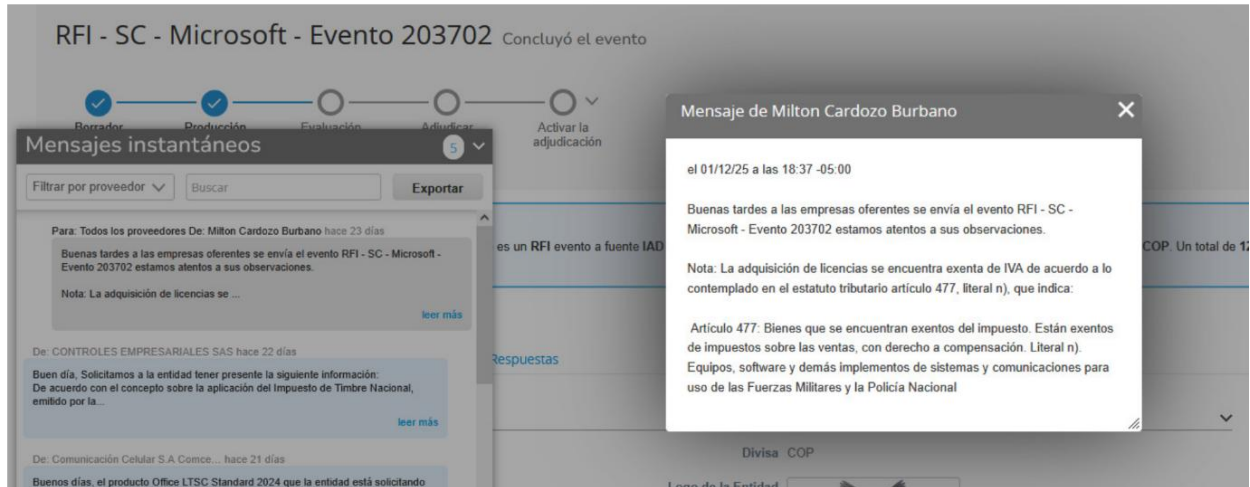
RFI - SC - Microsoft - Evento 203702 Concluyó el evento

Borrador Producción Evaluación Adjudicar Activar la adjudicación

Mensajes instantáneos 5

Filtrar por proveedor Buscar Exportar

Para: Todos los proveedores De: Milton Cardozo Burbano hace 23 días

Buenas tardes a las empresas oferentes se envía el evento RFI - SC - Microsoft - Evento 203702 estamos atentos a sus observaciones.

Nota: La adquisición de licencias se ...

leer más

De: CONTROLES EMPRESARIALES SAS hace 22 días

Buen día, Solicitamos a la entidad tener presente la siguiente información:
De acuerdo con el concepto sobre la aplicación del Impuesto de Timbre Nacional, emitido por la...

leer más

De: Comunicación Celular S.A Comce... hace 21 días

Buenos días, el producto Office LTSC Standard 2024 que la entidad está solicitando

es un RFI evento a fuente IAD

COP. Un total de 1

Respuestas

Divisa COP

Logo de la Entidad

Mensaje de Milton Cardozo Burbano

el 01/12/25 a las 18:37 -05:00

Buenas tardes a las empresas oferentes se envía el evento RFI - SC - Microsoft - Evento 203702 estamos atentos a sus observaciones.

Nota: La adquisición de licencias se encuentra exenta de IVA de acuerdo a lo contemplado en el estatuto tributario artículo 477, literal n), que indica:

Artículo 477: Bienes que se encuentran exentos del impuesto. Están exentos de impuestos sobre las ventas, con derecho a compensación. Literal n). Equipos, software y demás implementos de sistemas y comunicaciones para uso de las Fuerzas Militares y la Policía Nacional